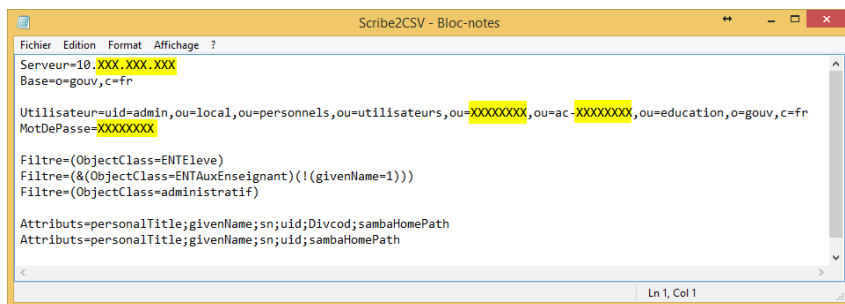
Scribe2CSV - Bloc-notes

Fichier Edition Format Affichage ?

Serveur=10.XXX.XXX.XXX
Base=o=gouv,c=fr

Utilisateur=uid=admin,ou=local,ou=personnels,ou=utilisateurs,ou=XXXXXXXX,ou=ac-XXXXXXXX,ou=education,o=gouv,c=fr
MotDePasse=XXXXXXXX

Filtre=(ObjectClass=ENTEleve)
Filtre=(&(ObjectClass=ENTAuxEnseignant)(!(givenName=1)))
Filtre=(ObjectClass=administratif)

Attributs=personalTitle;givenName;sn;uid;Divcod;sambaHomePath
Attributs=personalTitle;givenName;sn;uid;sambaHomePath

Ln 1, Col 1